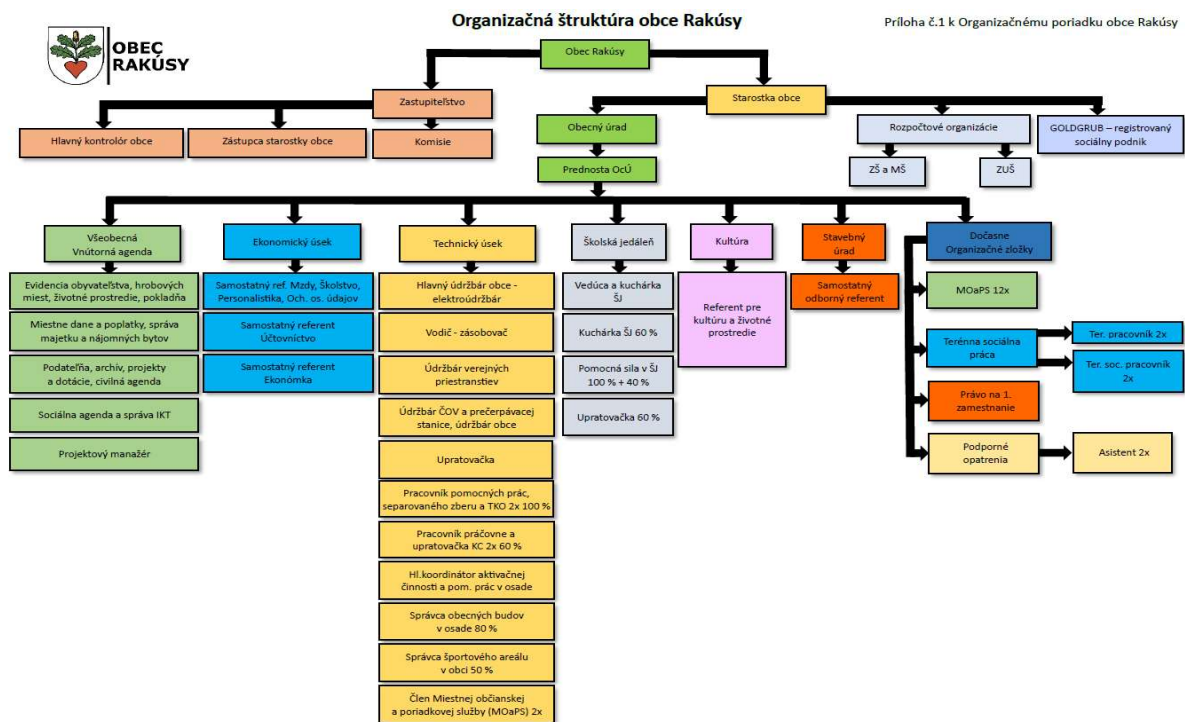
Organizačná štruktúra obce Rakúsy

Príloha č.1 k Organizačnému poriadku obce Rakúsy

OBEC RAKÚSY

Obec Rakúsy

Zastupiteľstvo

Starostka obce

Hlavný kontrolór obce

Zástupca starostky obce

Komisie

Obecný úrad

Prednosta OcÚ

Rozpočtové organizácie

ZŠ a MŠ

ZUŠ

GOLDGRUB – registrovaný sociálny podnik

Všeobecná Vnútorná agenda

Evidencia obyvateľstva, hrobových miest, životné prostredie, pokladňa

Miestne dane a poplatky, správa majetku a nájomných bytov

Podateľňa, archív, projekty a dotácie, civilná agenda

Sociálna agenda a správa IKT

Projektový manažér

Ekonomický úsek

Samostatný ref. Mzdy, Školstvo, Personalistika, Och. os. údajov

Samostatný referent Účtovníctvo

Samostatný referent Ekonómka

Technický úsek

Hlavný údržbár obce - elektroúdržbár

Vodič - zásobovač

Údržbár verejných priestranstiev

Údržbár ČOV a prečerpávacej stanice, údržbár obce

Upratovačka

Pracovník pomocných prác, separovaného zberu a TKO 2x 100 %

Pracovník práčovne a upratovačka KC 2x 60 %

Hl.koordinátor aktivačnej činnosti a pom. prác v osade

Správca obecných budov v osade 80 %

Správca športového areálu v obci 50 %

Člen Miestnej občianskej a poriadkovej služby (MOaPS) 2x

Školská jedáleň

Vedúca a kuchárka ŠJ

Kuchárka ŠJ 60 %

Pomocná sila v ŠJ 100 % + 40 %

Upratovačka 60 %

Kultúra

Referent pre kultúru a životné prostredie

Stavebný úrad

Samostatný odborný referent

Dočasne Organizačné zložky

MOaPS 12x

Terénna sociálna práca

Ter. pracovník 2x

Ter. soc. pracovník 2x

Právo na 1. zamestnanie

Podporné opatrenia

Asistent 2x